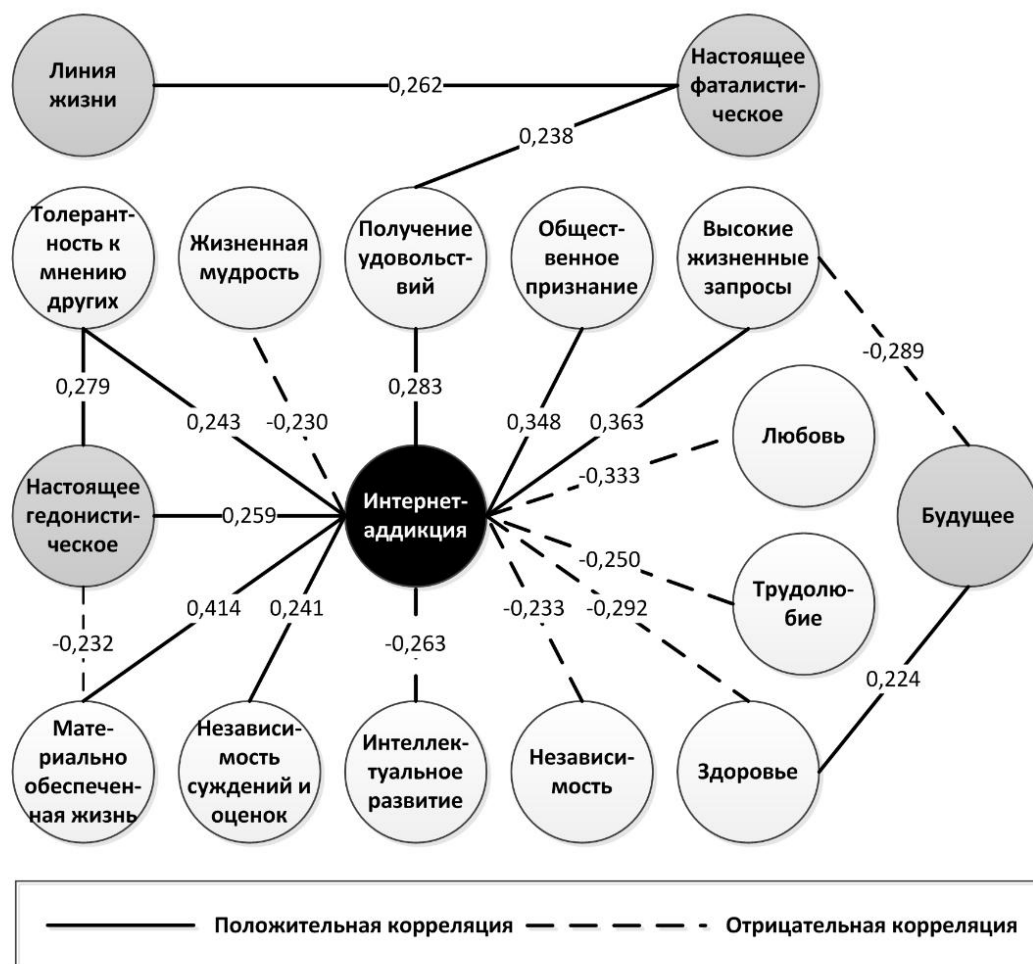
Линия жизни

0,262

Настоящее фаталистическое

0,238

Толерантность к мнению других

Жизненная мудрость

Получение удовольствий

Общественное признание

Высокие жизненные запросы

-0,289

0,279

0,243

-0,230

0,283

0,348

0,363

Любовь

-0,333

Настоящее гедонистическое

0,259

Интернет-аддикция

Будущее

-0,250

0,414

0,241

-0,233

-0,292

Трудолюбие

-0,232

-0,263

0,224

Материально обеспеченная жизнь

Независимость суждений и оценок

Интеллектуальное развитие

Независимость

Здоровье

Положительная корреляция

Отрицательная корреляция